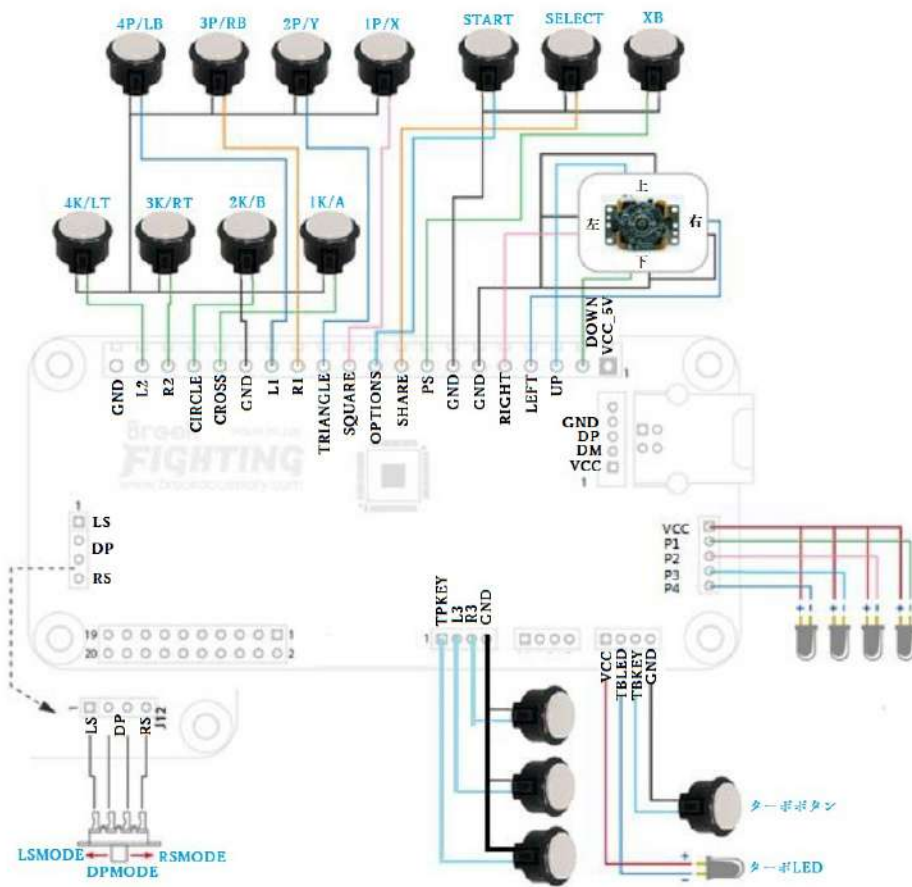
4P/LB 3P/RB 2P/Y 1P/X START SELECT XB

4K/LT 3K/RT 2K/B 1K/A

上
左 右
下

DOWN
VCC_5V

GND L2 R2 CIRCLE CROSS GND L1 R1 TRIANGLE SQUARE OPTIONS SHARE PS GND GND RIGHT LEFT UP

1

GND
DP
DM
VCC
1

FIGHTING

1
LS
DP
RS

VCC
P1
P2
P3
P4

19 1
20 2

TPKEY
L3
R3
GND
1

VCC
TBLED
TBKEY
GND

LS DP RS J12

LSMODE RSMODE
DPMODE

ターボボタン

ターボLED